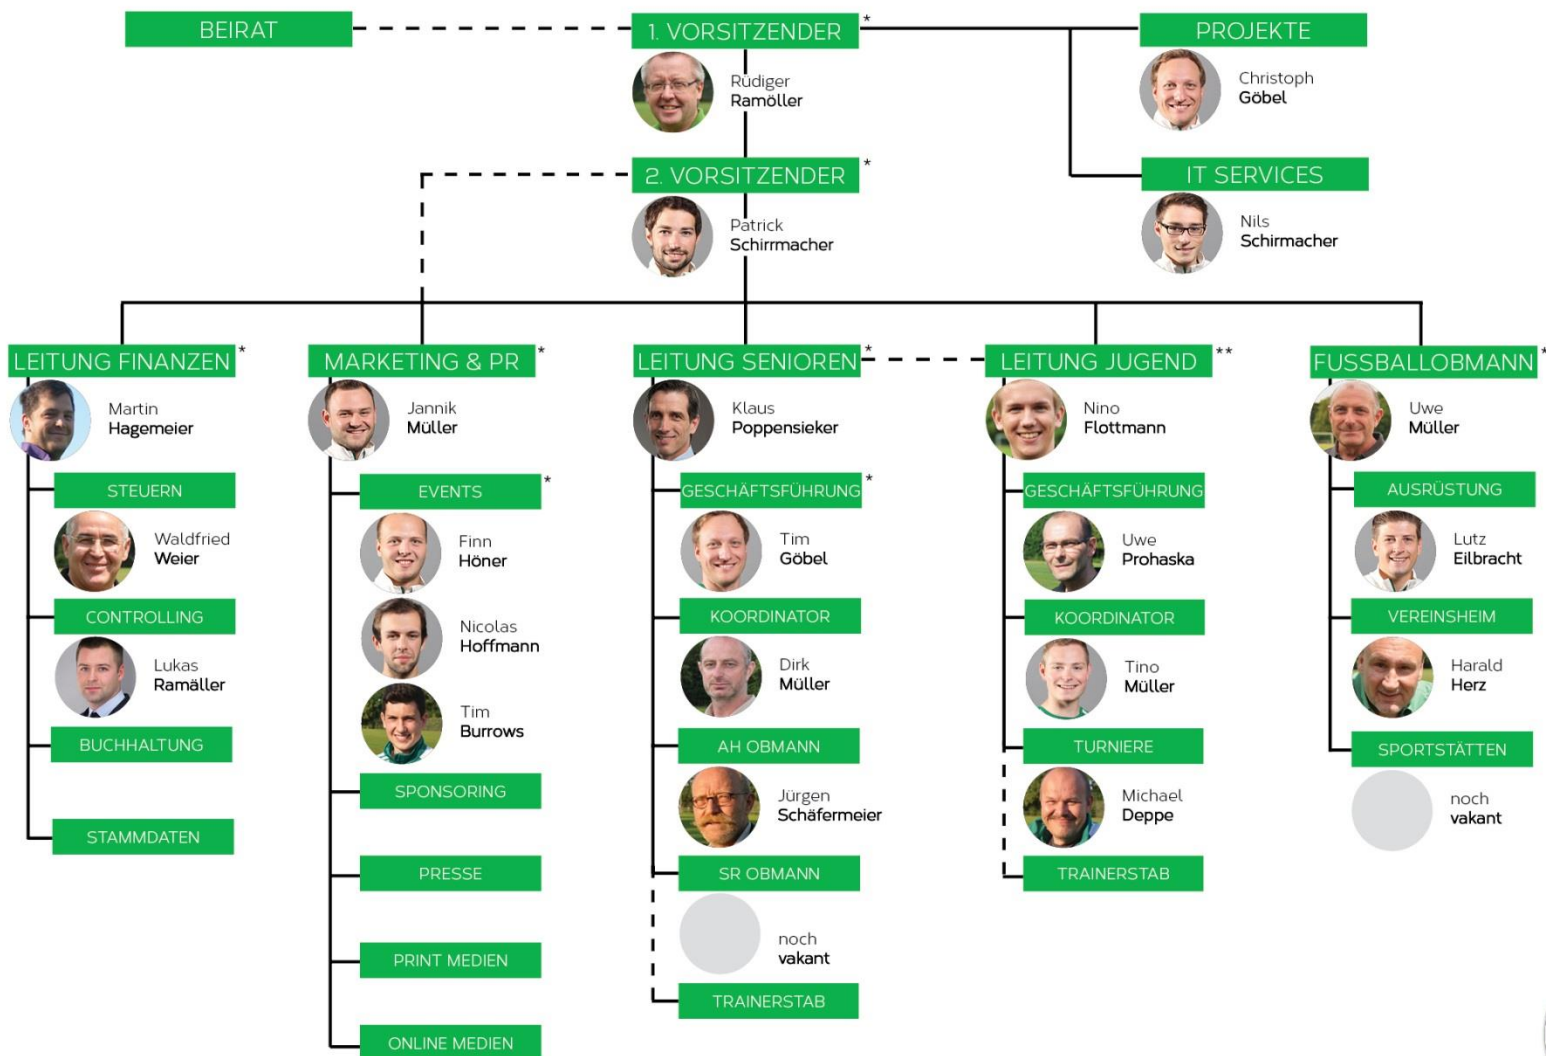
BEIRAT

1. VORSITZENDER *
Rüdiger Ramöller

PROJEKTE
Christoph Göbel

2. VORSITZENDER *
Patrick Schirrmacher

IT SERVICES
Nils Schirmacher

LEITUNG FINANZEN *
Martin Hagemeier
STEUERN
Waldfried Weier
CONTROLLING
Lukas Ramöller
BUCHHALTUNG
STAMMDATEN

MARKETING & PR *
Jannik Müller
EVENTS *
Finn Höner
Nicolas Hoffmann
Tim Burrows
SPONSORING
PRESSE
PRINT MEDIEN
ONLINE MEDIEN

LEITUNG SENIOREN *
Klaus Poppensieker
GESCHÄFTSFÜHRUNG *
Tim Göbel
KOORDINATOR
Dirk Müller
AH OBMANN
Jürgen Schäfermeier
SR OBMANN
noch vakant
TRAINERSTAB

LEITUNG JUGEND **
Nino Flottmann
GESCHÄFTSFÜHRUNG
Uwe Prohaska
KOORDINATOR
Tino Müller
TURNIERE
Michael Deppe
TRAINERSTAB

FUSSBALLOBMANN *
Uwe Müller
AUSRÜSTUNG
Lutz Eilbracht
VEREINSHEIM
Harald Herz
SPORTSTÄTTEN
noch vakant